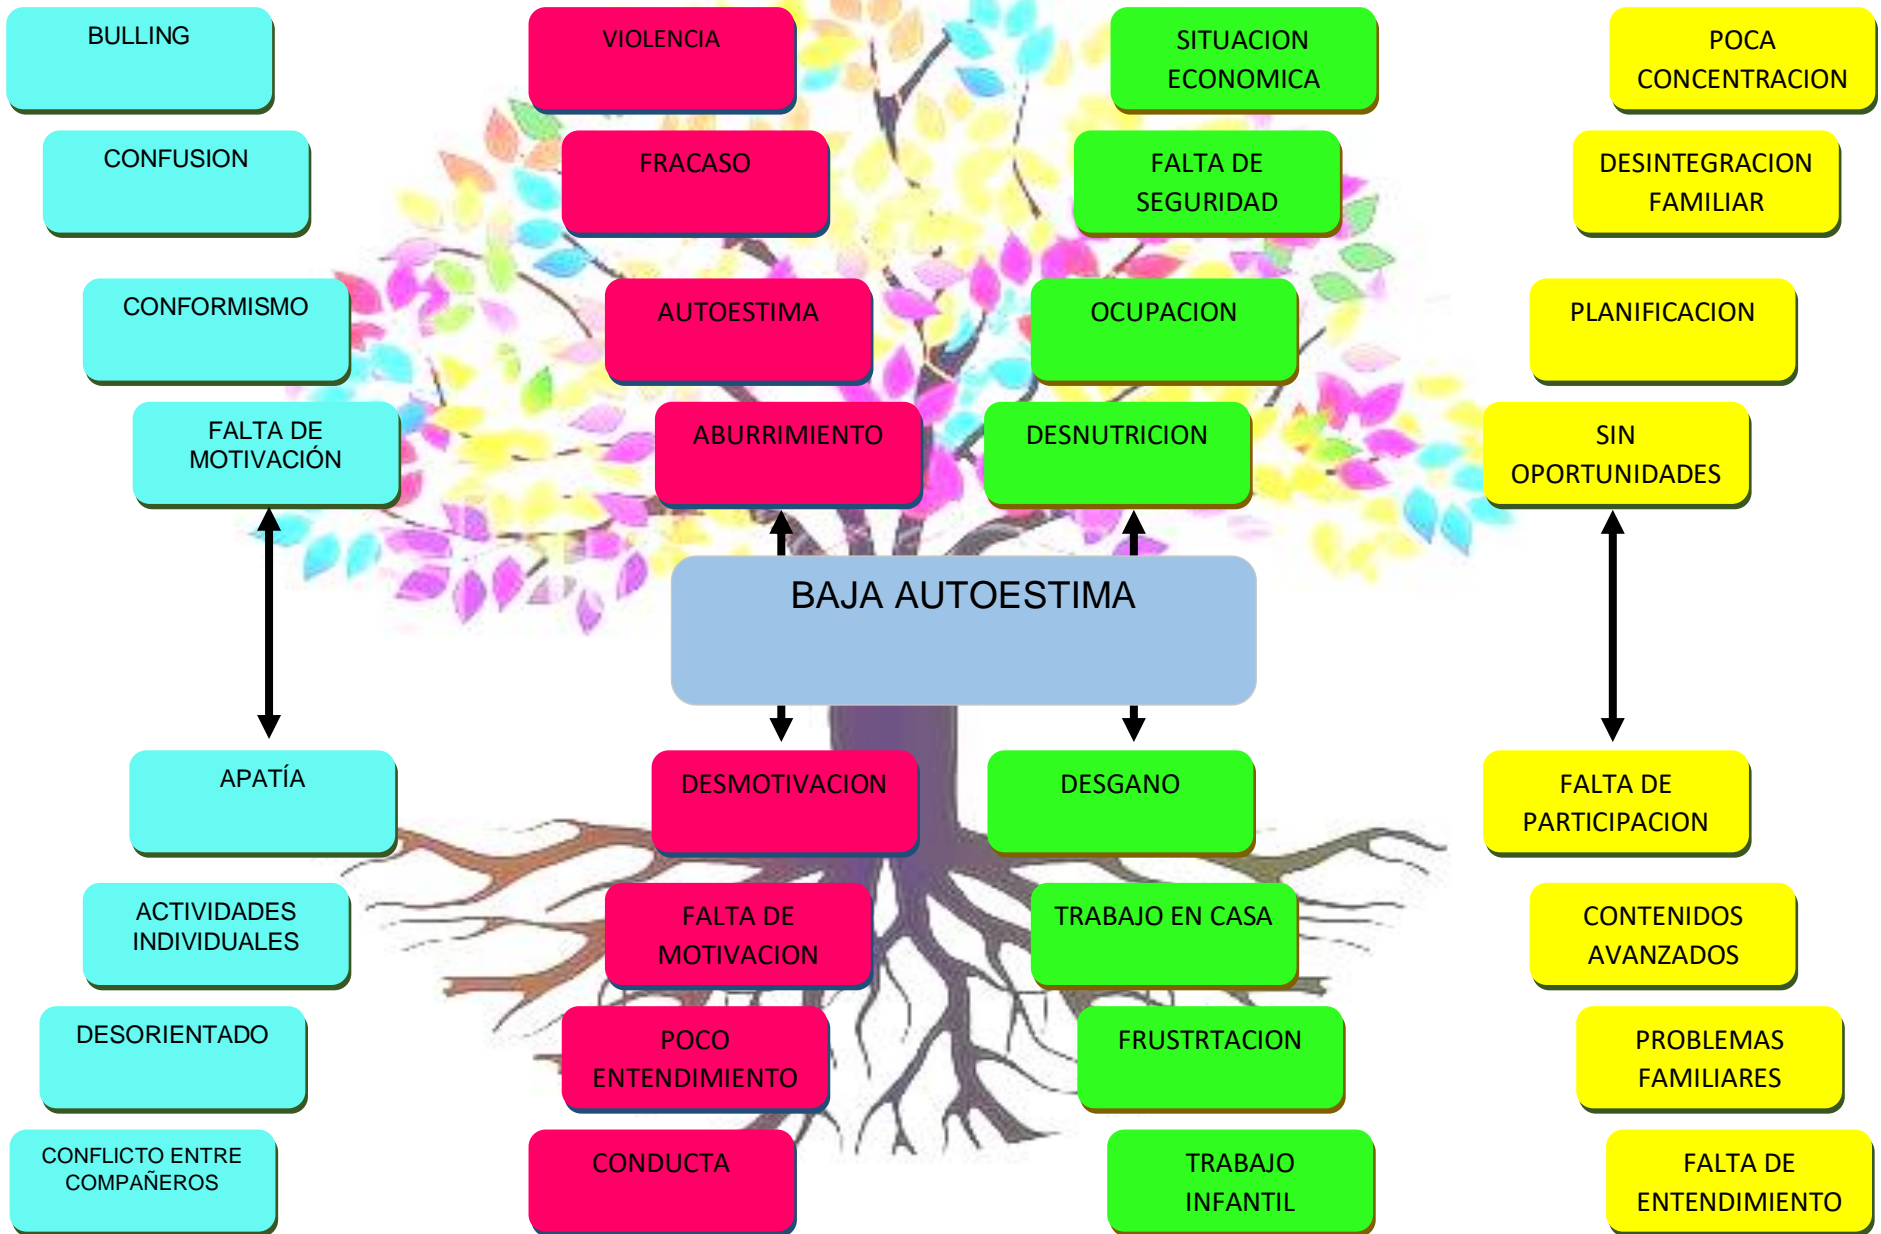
BULLING

VIOLENCIA

SITUACION ECONOMICA

POCA CONCENTRACION

CONFUSION

FRACASO

FALTA DE SEGURIDAD

DESINTEGRACION FAMILIAR

CONFORMISMO

AUTOESTIMA

OCUPACION

PLANIFICACION

FALTA DE MOTIVACIÓN

ABURRIMIENTO

DESNUTRICION

SIN OPORTUNIDADES

BAJA AUTOESTIMA

APATÍA

DESMOTIVACION

DESGANO

FALTA DE PARTICIPACION

ACTIVIDADES INDIVIDUALES

FALTA DE MOTIVACION

TRABAJO EN CASA

CONTENIDOS AVANZADOS

DESORIENTADO

POCO ENTENDIMIENTO

FRUSTRTACION

PROBLEMAS FAMILIARES

CONFLICTO ENTRE COMPAÑEROS

CONDUCTA

TRABAJO INFANTIL

FALTA DE ENTENDIMIENTO